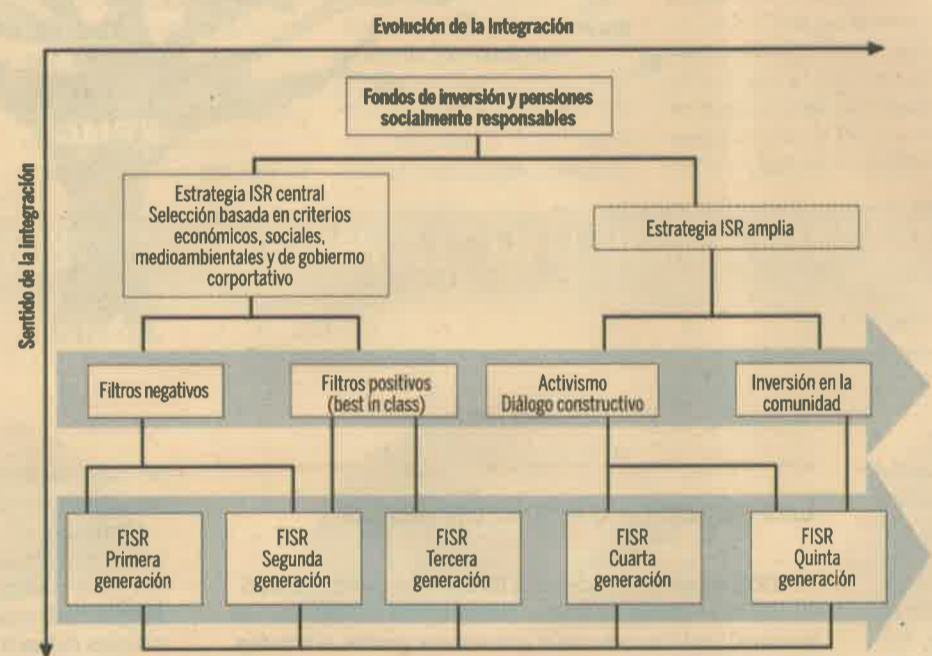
Evolución de la integración

Sentido de la integración

Fondos de inversión y pensiones socialmente responsables

Estrategia ISR central
Selección basada en criterios económicos, sociales, medioambientales y de gobiermo corportativo

Estrategia ISR amplia

Filtros negativos

Filtros positivos (best in class)

Activismo
Diálogo constructivo

Inversión en la comunidad

FISR
Primera generación

FISR
Segunda generación

FISR
Tercera generación

FISR
Cuarta generación

FISR
Quinta generación